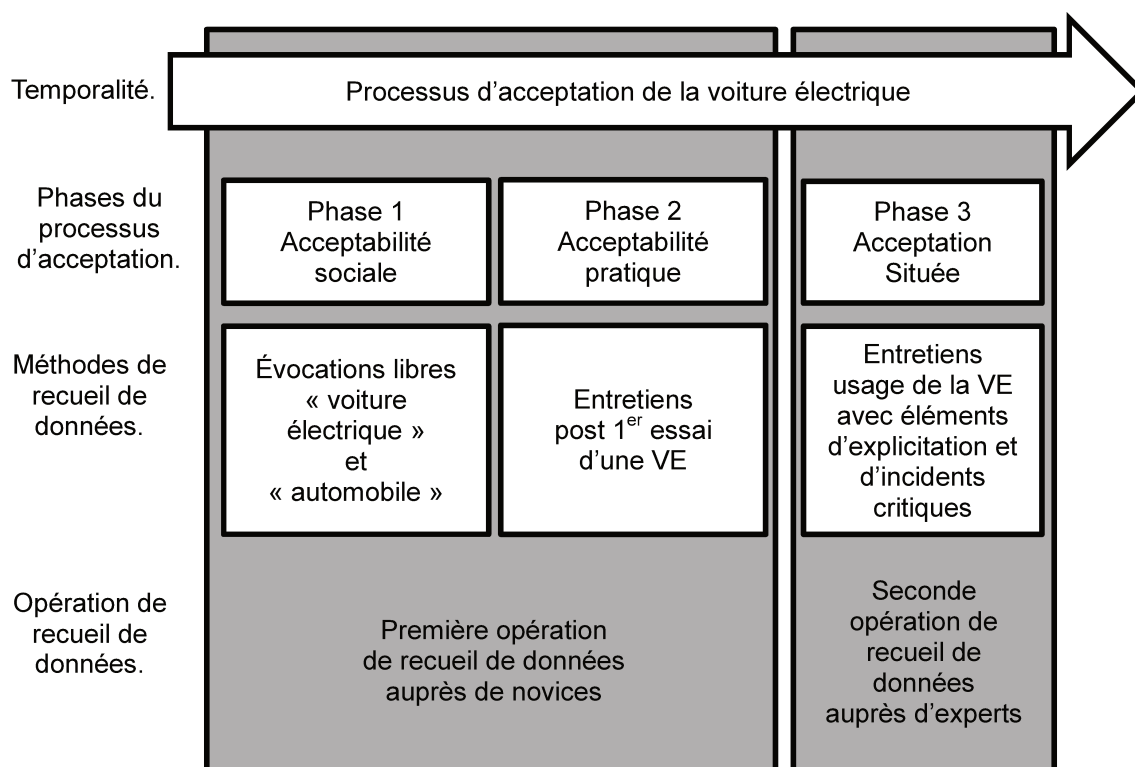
Temporalité.

Processus d’acceptation de la voiture électrique

Phases du processus d’acceptation.

Phase 1 Acceptabilité sociale

Phase 2 Acceptabilité pratique

Phase 3 Acceptation Située

Méthodes de recueil de données.

Évocations libres « voiture électrique » et « automobile »

Entretiens post 1$^{er}$ essai d’une VE

Entretiens usage de la VE avec éléments d’explicitation et d’incidents critiques

Opération de recueil de données.

Première opération de recueil de données auprès de novices

Seconde opération de recueil de données auprès d’experts